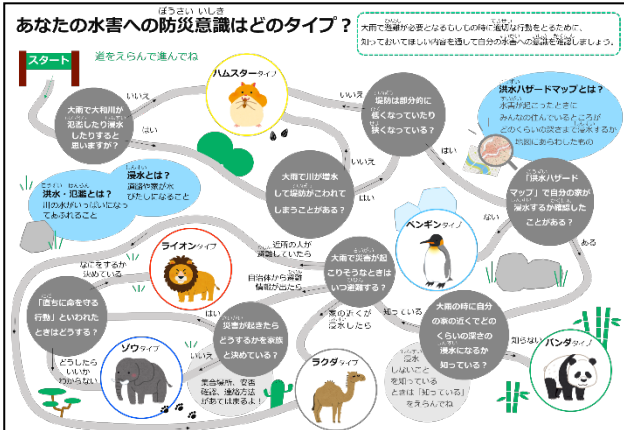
あなたの水害への防災意識はどのタイプ？

大雨で避難が必要となるもしもの時に適切な行動をとるために、知っておいてほしい内容を通して自分の水害への意識を確認しましょう。

スタート

道をえらんで進んでね

ハムスタータイプ

大雨で大和川が氾濫したり浸水したりすると思いますか？

いいえ

はい

堤防は部分的に低くなっていたり狭くなっている？

いいえ

はい

浸水とは？
道路や家が水びたしになること

洪水・氾濫とは？
川の水がいっぱいになってあふれること

大雨で川が増水して堤防がこわれてしまうことがある？

いいえ

洪水ハザードマップとは？
水害が起こったときにみんなの住んでいるところがどのくらいの深さまで浸水するか地図にあらわしたもの

はい

「洪水ハザードマップ」で自分の家が浸水する可能性したことがある？

ない

ある

ペンギンタイプ

ライオンタイプ

近所の人が避難していたら

大雨で災害が起こりそうなときはいつ避難する？

自治体から避難情報が出たら

なにをするか決めている

「直ちに命を守る行動」といわれたときはどうする？

はい

災害が起きたらどうするかを家族と決めている？

家の近くが浸水したら

知っている

大雨の時に自分の家の近くでどのくらいの深さの浸水になるか知っている？

知らない

パンダタイプ

どうしたらいいかわからない

ゾウタイプ

ラクダタイプ

集合場所、安否確認、連絡方法が決まってはいる！

いいえ

浸水しないことを知っているときは「知っている」をえらんでね